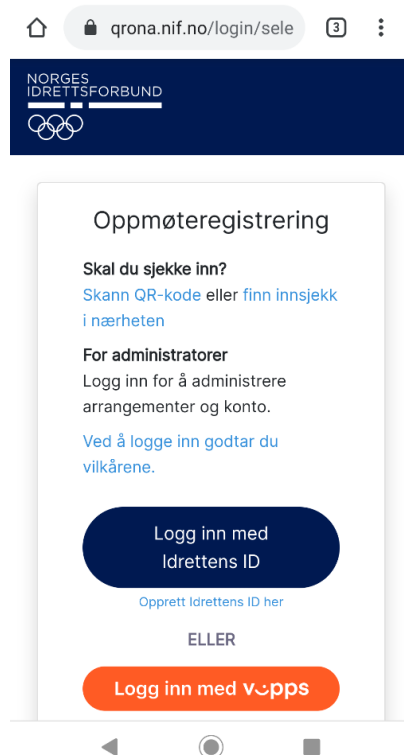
qrona.nif.no/login/sele

3

NORGES IDRETTSFORBUND

Oppmøteregistrering

Skal du sjekke inn?
Skann QR-kode eller finn innsjekk i nærheten

For administratorer
Logg inn for å administrere arrangementer og konto.

Ved å logge inn godtar du vilkårene.

Logg inn med Idrettens ID

Opprett Idrettens ID her

ELLER

Logg inn med vipps